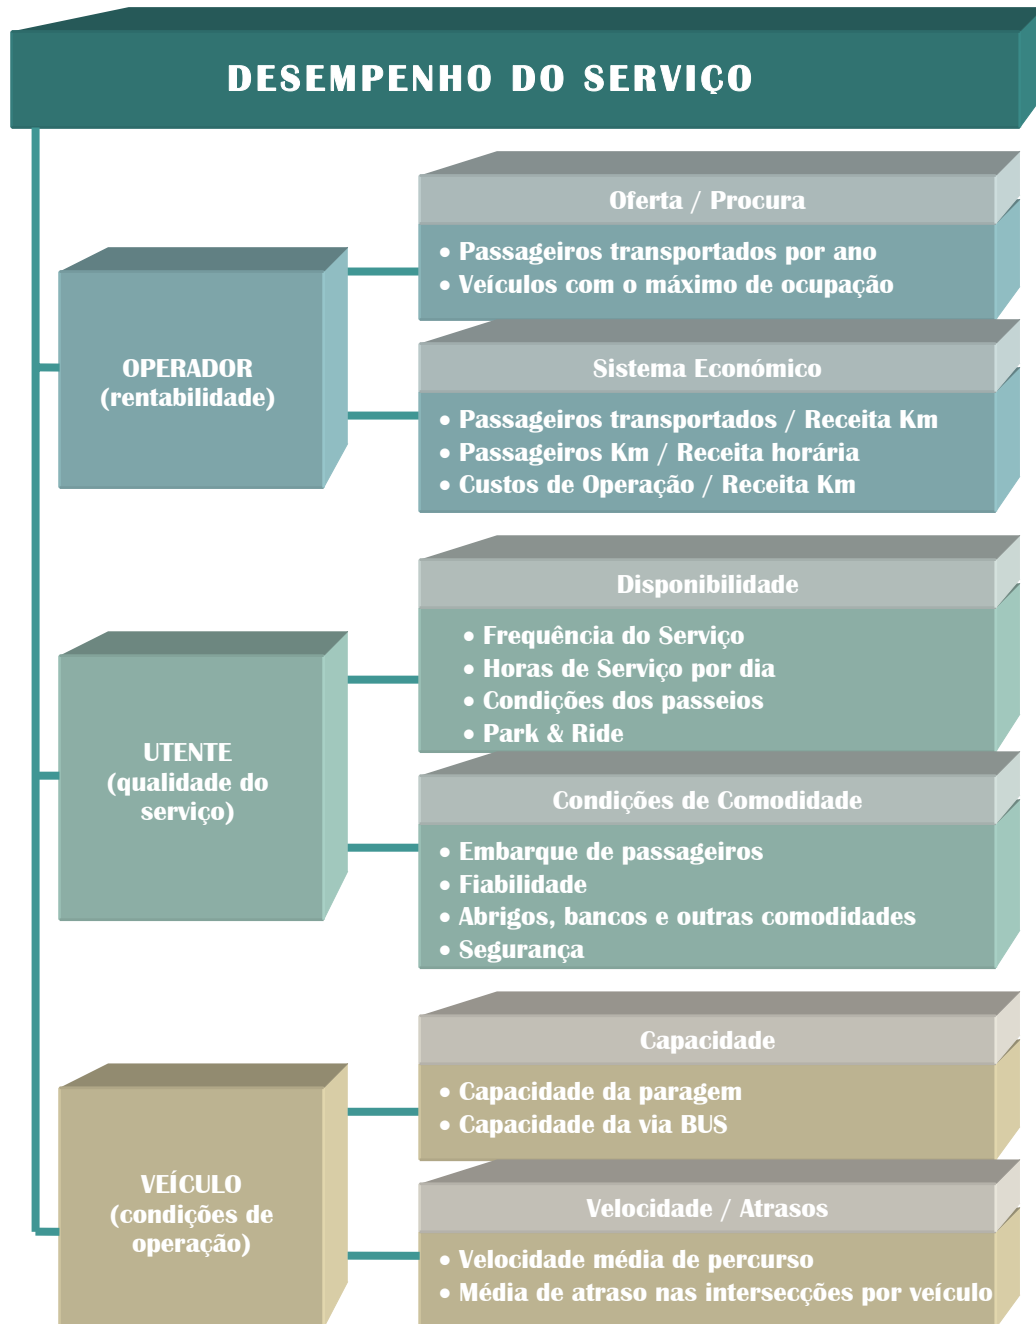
DESEMPENHO DO SERVIÇO

OPERADOR (rentabilidade)

Oferta / Procura

• Passageiros transportados por ano
• Veículos com o máximo de ocupação

Sistema Económico

• Passageiros transportados / Receita Km
• Passageiros Km / Receita horária
• Custos de Operação / Receita Km

UTENTE (qualidade do serviço)

Disponibilidade

• Frequência do Serviço
• Horas de Serviço por dia
• Condições dos passeios
• Park & Ride

Condições de Comodidade

• Embarque de passageiros
• Fiabilidade
• Abrigos, bancos e outras comodidades
• Segurança

VEÍCULO (condições de operação)

Capacidade

• Capacidade da paragem
• Capacidade da via BUS

Velocidade / Atrasos

• Velocidade média de percurso
• Média de atraso nas intersecções por veículo